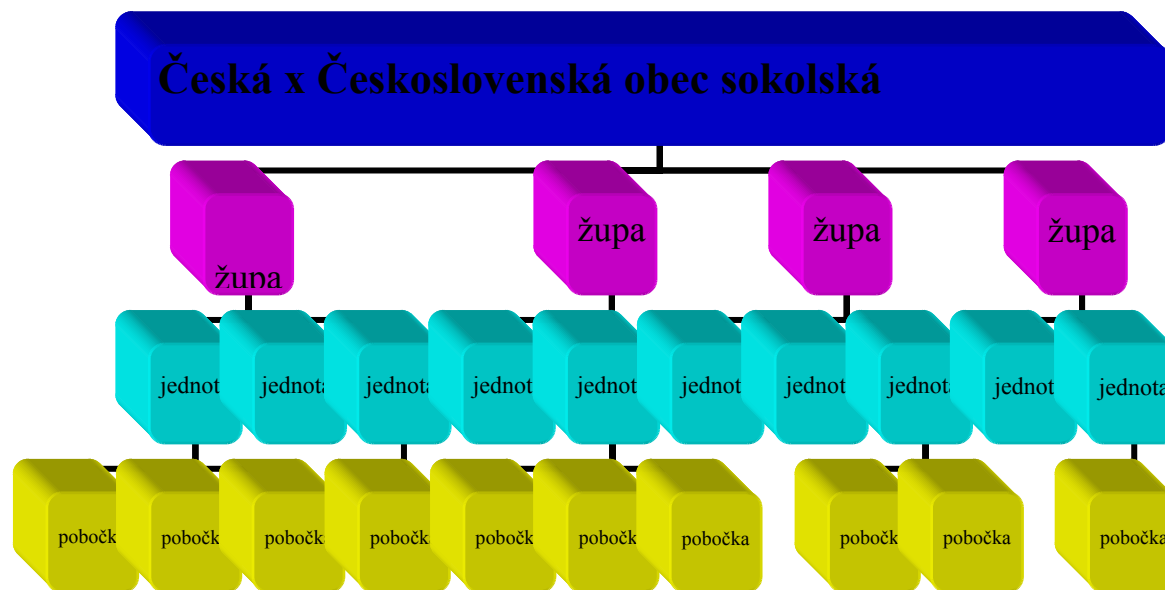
Česká x Československá obec sokolská

župa

župa

župa

župa

jednot

jednota

jednota

jednot

jednot

jednot

jednot

jednota

jednot

jednota

pobočk

pobočk

pobočka

pobočka

pobočk

pobočk

pobočka

pobočk

pobočka

pobočka